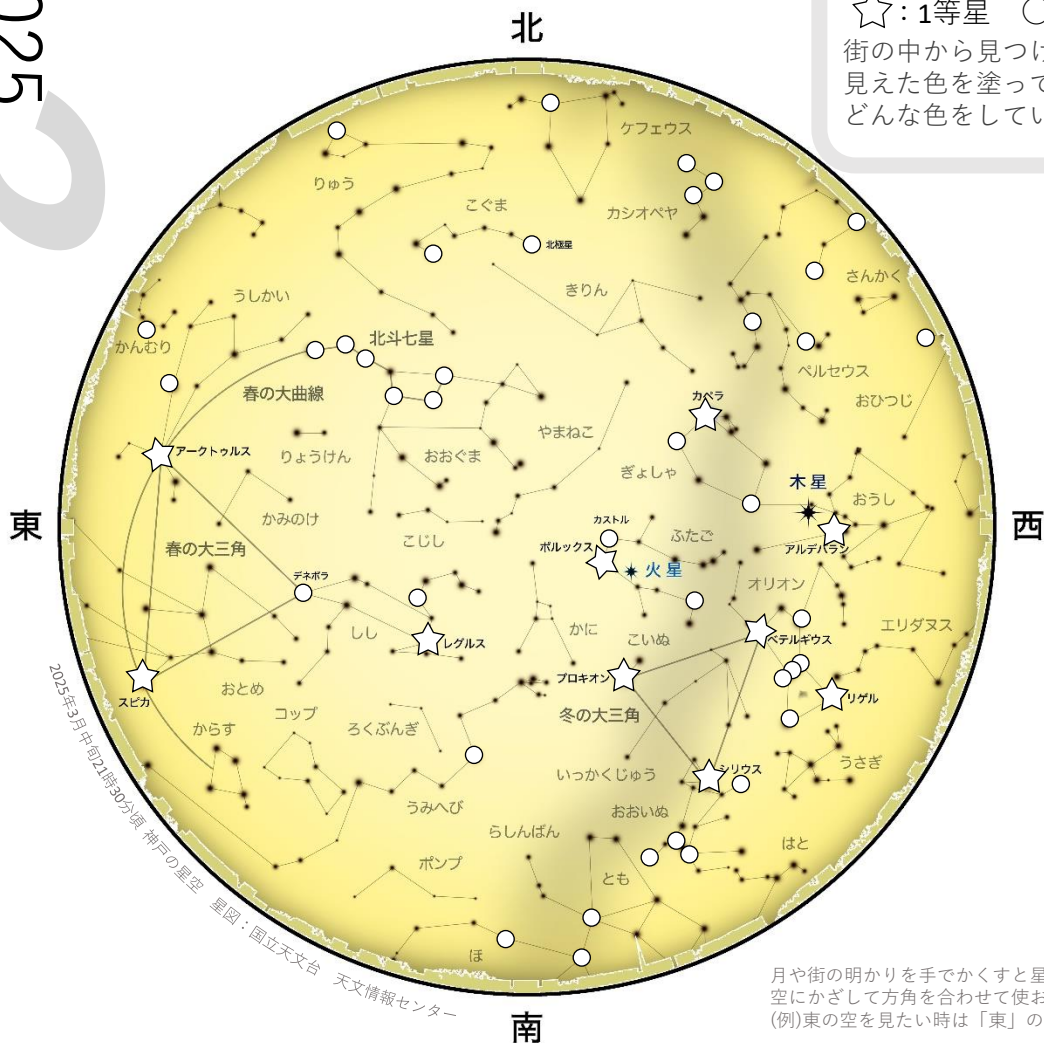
025

北

☆：1等星　○
街の中から見つけ
見えた色を塗って
どんな色をしてい

ケフェウス
りゅう
こぐま
カシオペヤ
北極星
きりん
さんかく
うしかい
かんむり
北斗七星
ペルセウス
おひつじ
春の大曲線
カペラ
アークトゥルス
りょうけん
おおぐま
やまねこ
ぎょしゃ
木星
おうし
かみのけ
東
西
春の大三角
こじし
カストル
ふたご
アルデバラン
ポルックス
火星
デネボラ
オリオン
エリダヌス
しし
レグルス
かに
こいぬ
ベテルギウス
スピカ
おとめ
プロキオン
リゲル
からす
コップ
ろくぶんぎ
冬の大三角
うさぎ
いっかくじゅう
シリウス
うみへび
おおいぬ
らしんばん
はと
ポンプ
とも
ほ
南

2025年3月中旬21時30分頃 神戸の星空　星図：国立天文台　天文情報センター

月や街の明かりを手でかくすと星
空にかざして方角を合わせて使お
(例)東の空を見たい時は「東」の